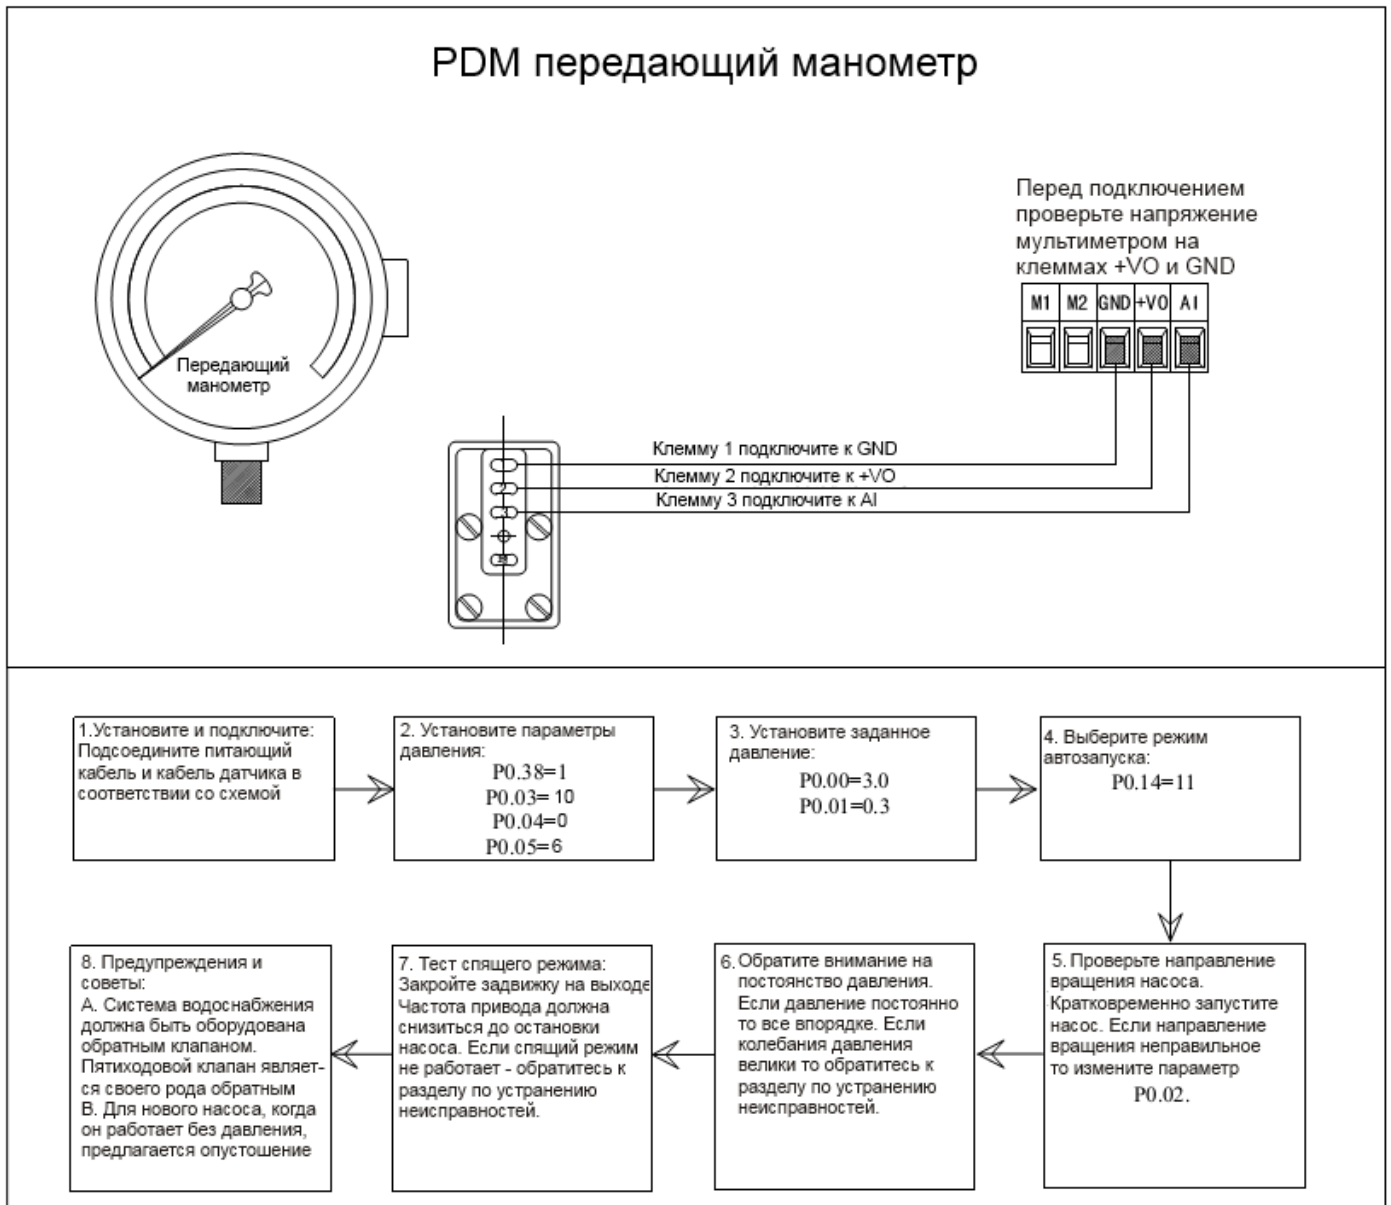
PDM передающий манометр

Передающий манометр

Перед подключением проверьте напряжение мультиметром на клеммах +VO и GND

| M1 | M2 | GND | +VO | AI |
|---|---|---|---|---|

Клемму 1 подключите к GND
Клемму 2 подключите к +VO
Клемму 3 подключите к AI

1.Установите и подключите: Подсоедините питающий кабель и кабель датчика в соответствии со схемой

2. Установите параметры давления:
P0.38=1
P0.03= 10
P0.04=0
P0.05=6

3. Установите заданное давление:
P0.00=3.0
P0.01=0.3

4. Выберите режим автозапуска:
P0.14=11

5. Проверьте направление вращения насоса. Кратковременно запустите насос. Если направление вращения неправильное то измените параметр P0.02.

6. Обратите внимание на постоянство давления. Если давление постоянно то все впорядке. Если колебания давления велики то обратитесь к разделу по устранению неисправностей.

7. Тест спящего режима: Закройте задвижку на выходе Частота привода должна снизиться до остановки насоса. Если спящий режим не работает - обратитесь к разделу по устранению неисправностей.

8. Предупреждения и советы:
A. Система водоснабжения должна быть оборудована обратным клапаном. Пятиходовой клапан является своего рода обратным
B. Для нового насоса, когда он работает без давления, предлагается опустошение